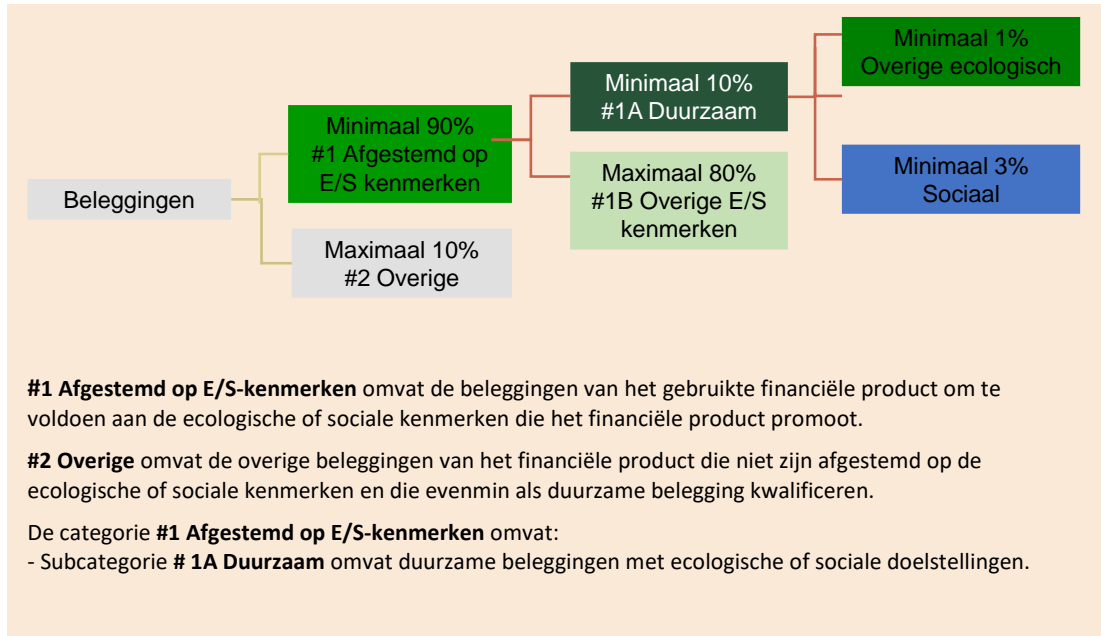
Beleggingen

Minimaal 90%
#1 Afgestemd op E/S kenmerken

Maximaal 10%
#2 Overige

Minimaal 10%
#1A Duurzaam

Maximaal 80%
#1B Overige E/S kenmerken

Minimaal 1%
Overige ecologisch

Minimaal 3%
Sociaal

**#1 Afgestemd op E/S-kenmerken** omvat de beleggingen van het gebruikte financiële product om te voldoen aan de ecologische of sociale kenmerken die het financiële product promoot.

**#2 Overige** omvat de overige beleggingen van het financiële product die niet zijn afgestemd op de ecologische of sociale kenmerken en die evenmin als duurzame belegging kwalificeren.

De categorie **#1 Afgestemd op E/S-kenmerken** omvat:
- Subcategorie **# 1A Duurzaam** omvat duurzame beleggingen met ecologische of sociale doelstellingen.